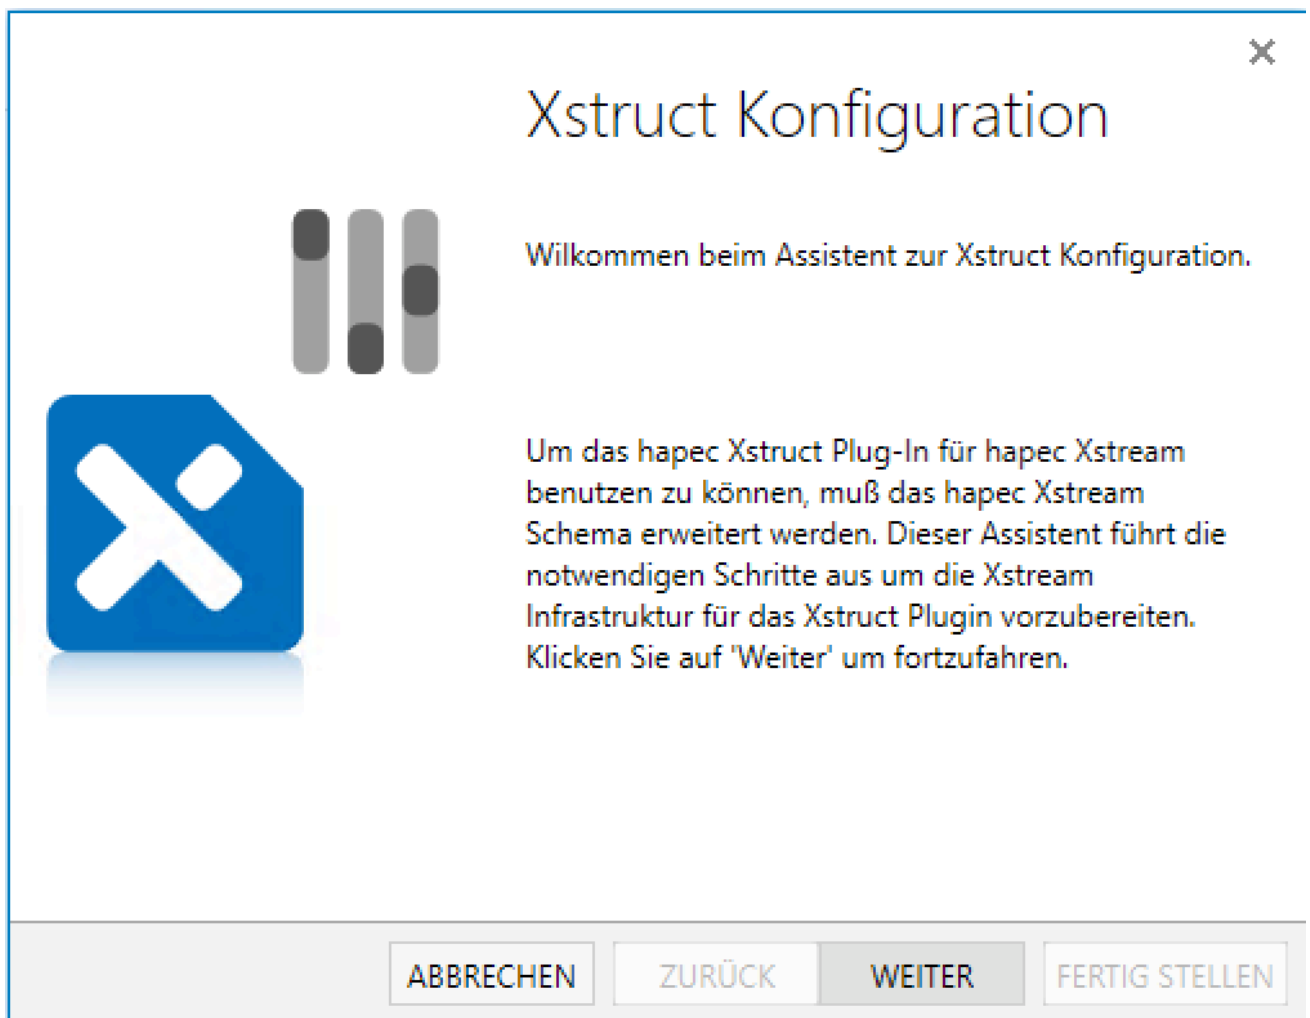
×

Xstruct Konfiguration

Wilkommen beim Assistent zur Xstruct Konfiguration.

Um das hapec Xstruct Plug-In für hapec Xstream benutzen zu können, muß das hapec Xstream Schema erweitert werden. Dieser Assistent führt die notwendigen Schritte aus um die Xstream Infrastruktur für das Xstruct Plugin vorzubereiten. Klicken Sie auf 'Weiter' um fortzufahren.

ABBRECHEN ZURÜCK WEITER FERTIG STELLEN